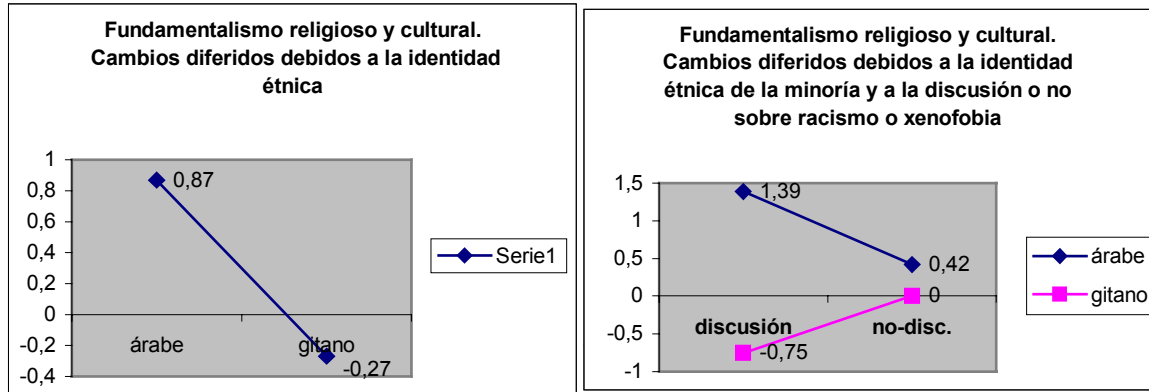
Fundamentalismo religioso y cultural. Cambios diferidos debidos a la identidad étnica

1
0,8
0,6
0,4
0,2
0
-0,2
-0,4

0,87
-0,27
árabe
gitano

Serie1

Fundamentalismo religioso y cultural. Cambios diferidos debidos a la identidad étnica de la minoría y a la discusión o no sobre racismo o xenofobia

1,5
1
0,5
0
-0,5
-1

1,39
0,42
0
-0,75
discusión
no-disc.

árabe
gitano